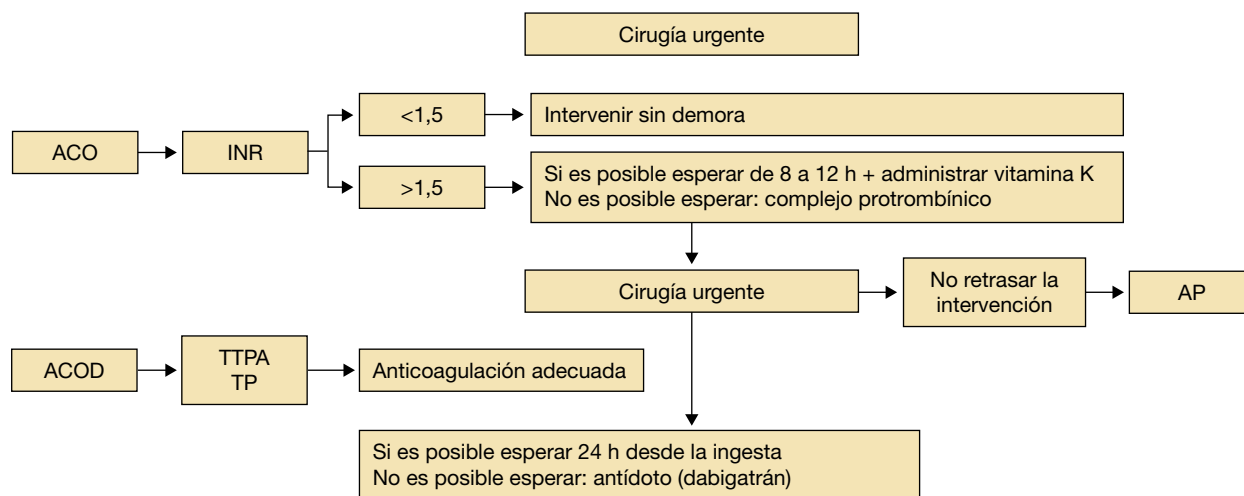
Cirugía urgente

ACO

INR

<1,5

Intervenir sin demora

>1,5

Si es posible esperar de 8 a 12 h + administrar vitamina K
No es posible esperar: complejo protrombínico

Cirugía urgente

No retrasar la intervención

AP

ACOD

TTPA
TP

Anticoagulación adecuada

Si es posible esperar 24 h desde la ingesta
No es posible esperar: antídoto (dabigatrán)